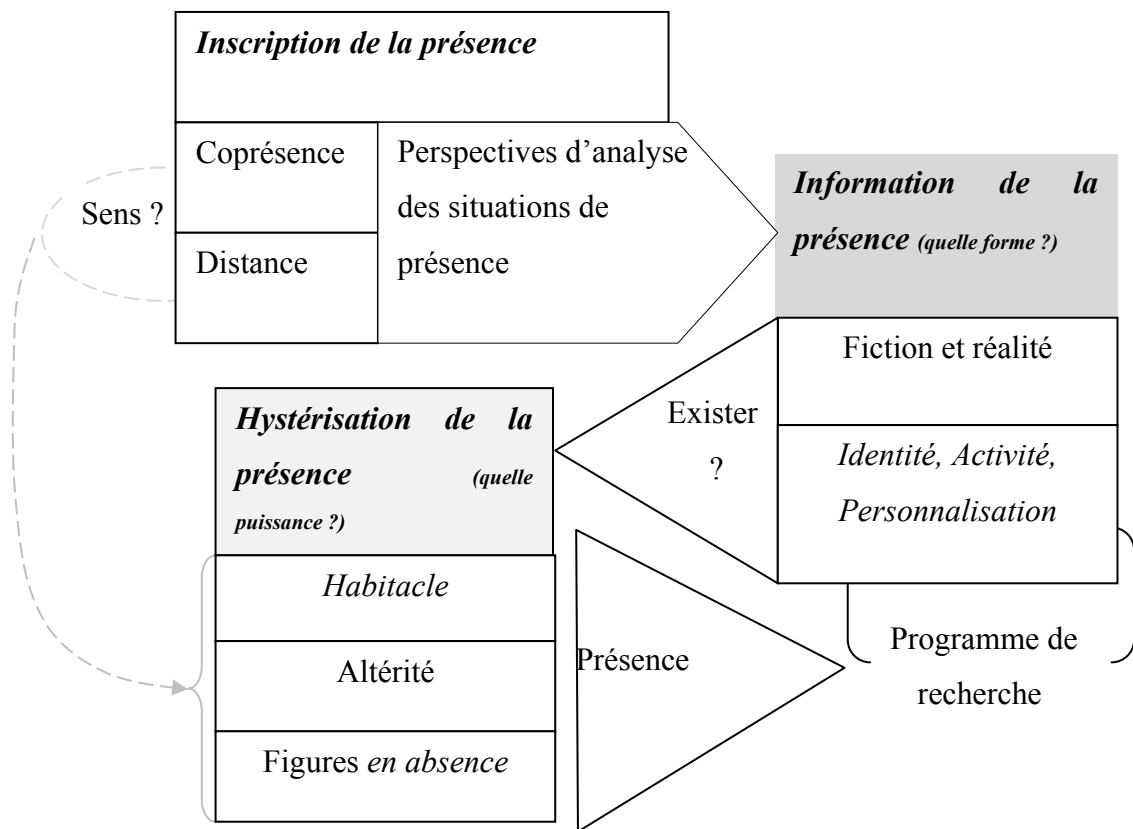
*Inscription de la présence*

Coprésence

Distance

Perspectives d'analyse des situations de présence

Sens ?

*Information de la présence (quelle forme ?)*

Fiction et réalité

*Identité, Activité, Personnalisation*

Exister ?

*Hystérisation de la présence (quelle puissance ?)*

*Habitacle*

Altérité

Figures *en absence*

Présence

Programme de recherche